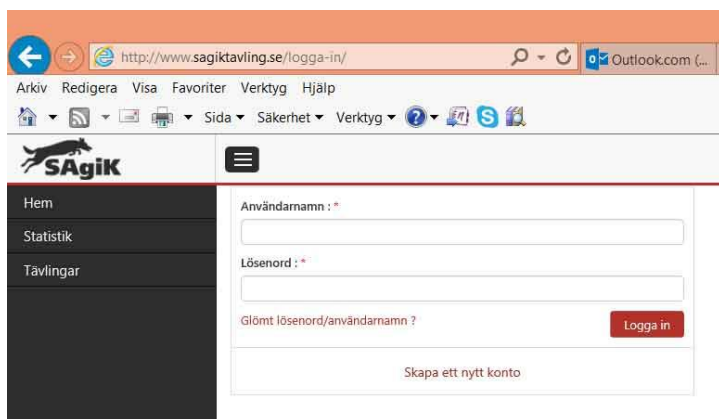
http://www.sagiktavling.se/logga-in/

Outlook.com (...

Arkiv Redigera Visa Favoriter Verktyg Hjälp

Sida ▾ Säkerhet ▾ Verktyg ▾

SAgiK

Hem

Statistik

Tävlingar

Användarnamn : *

Lösenord : *

Glömt lösenord/användarnamn ?

Logga in

Skapa ett nytt konto